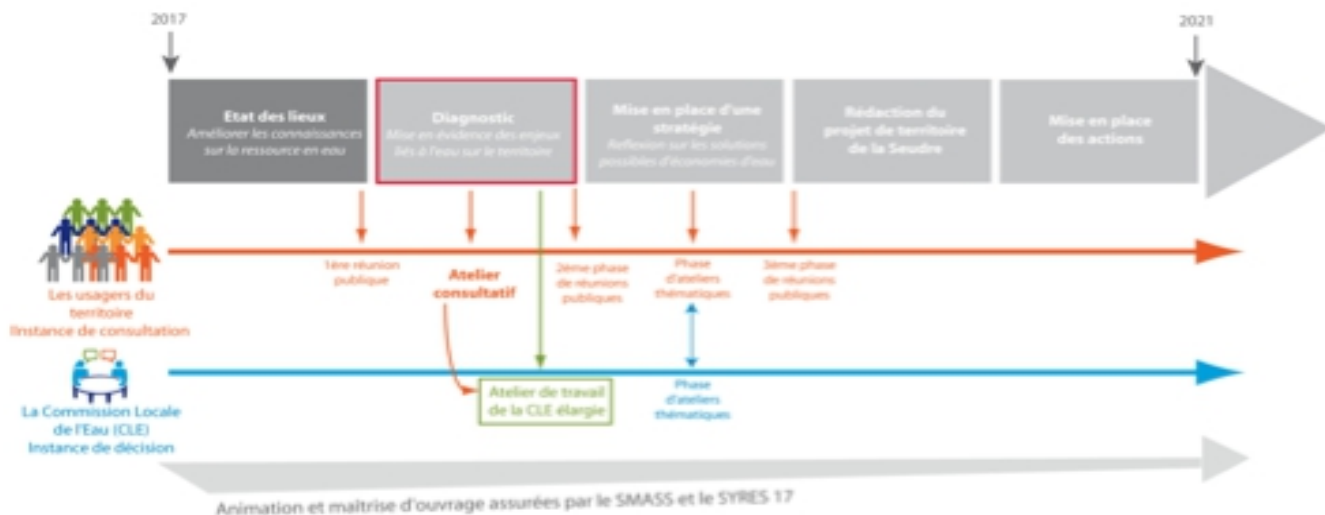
2017

2021

Etat des lieux
Améliorer les connaissances sur la ressource en eau

Diagnostic
Mise en évidence des enjeux liés à l'eau sur le territoire

Mise en place d'une stratégie
Reflexion sur les solutions possibles d'économies d'eau

Rédaction du projet de territoire de la Seudre

Mise en place des actions

Les usagers du territoire
Instance de consultation

1ère réunion publique

Atelier consultatif

2ème phase de réunions publiques

Phase d'ateliers thématiques

3ème phase de réunions publiques

La Commission Locale de l'Eau (CLE)
Instance de décision

Atelier de travail de la CLE élargie

Phase d'ateliers thématiques

Animation et maîtrise d'ouvrage assurées par le SMASS et le SYRES 17